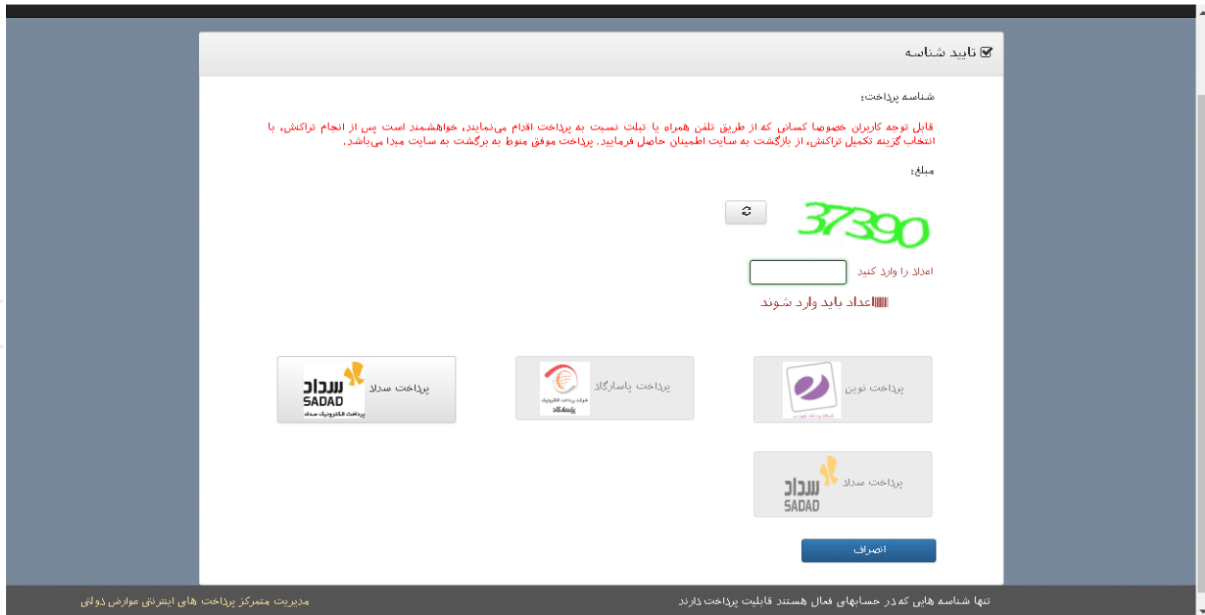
تایید شناسه

شناسه پرداخت:

قابل توجه کاربران خصوصا کسانی که از طریق تلفن همراه یا تبلت نسبت به پرداخت اقدام می‌نمایند، خواهشمند است پس از انجام تراکنش، با انتخاب گزینه تکمیل تراکنش، از بازگشت به سایت اطمینان حاصل فرمایید. پرداخت موفق منوط به برگشت به سایت مبدا می‌باشد.

مبلغ:

37390

اعداد را وارد کنید

اعداد باید وارد شوند

پرداخت نوین

پرداخت پاسارگاد

پرداخت سداد

سداد
SADAD
پرداخت الکترونیک سداد

پرداخت سداد

سداد
SADAD

انصراف

تنها شناسه هایی که در حسابهای فعال هستند قابلیت پرداخت دارند

مدیریت متمرکز پرداخت های اینترنتی عوارض ذوائی